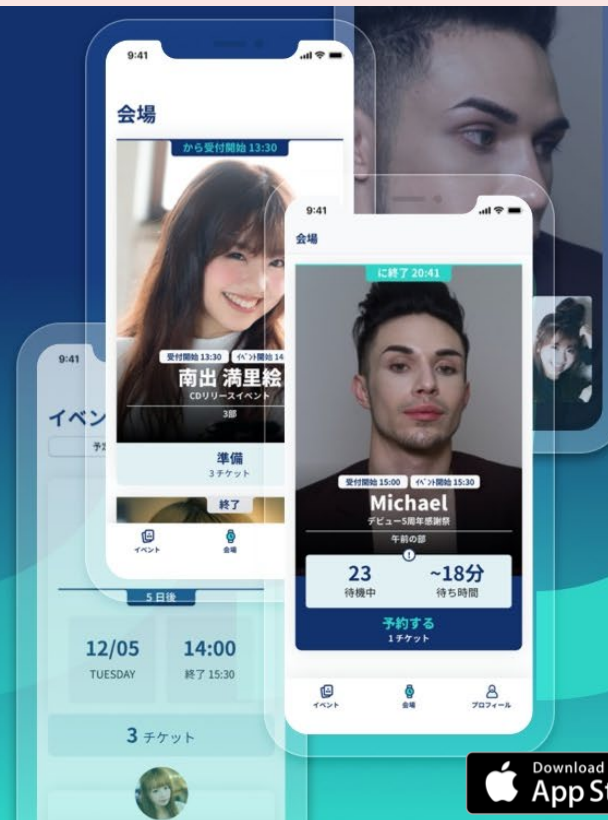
9:41

会場

から受付開始 13:30

受付開始 13:30 イベント開始 14

南出 満里絵

CDリリースイベント

3部

準備

3チケット

終了

イベント

会場

9:41

会場

に終了 20:41

受付開始 15:00 イベント開始 15:30

Michael

デビュー5周年感謝祭

午前の部

23

待機中

~18分

待ち時間

予約する

1チケット

イベント

会場

プロフィール

9:41

イベン

予

5日後

12/05

TUESDAY

14:00

終了 15:30

3 チケット

Download on the

App St